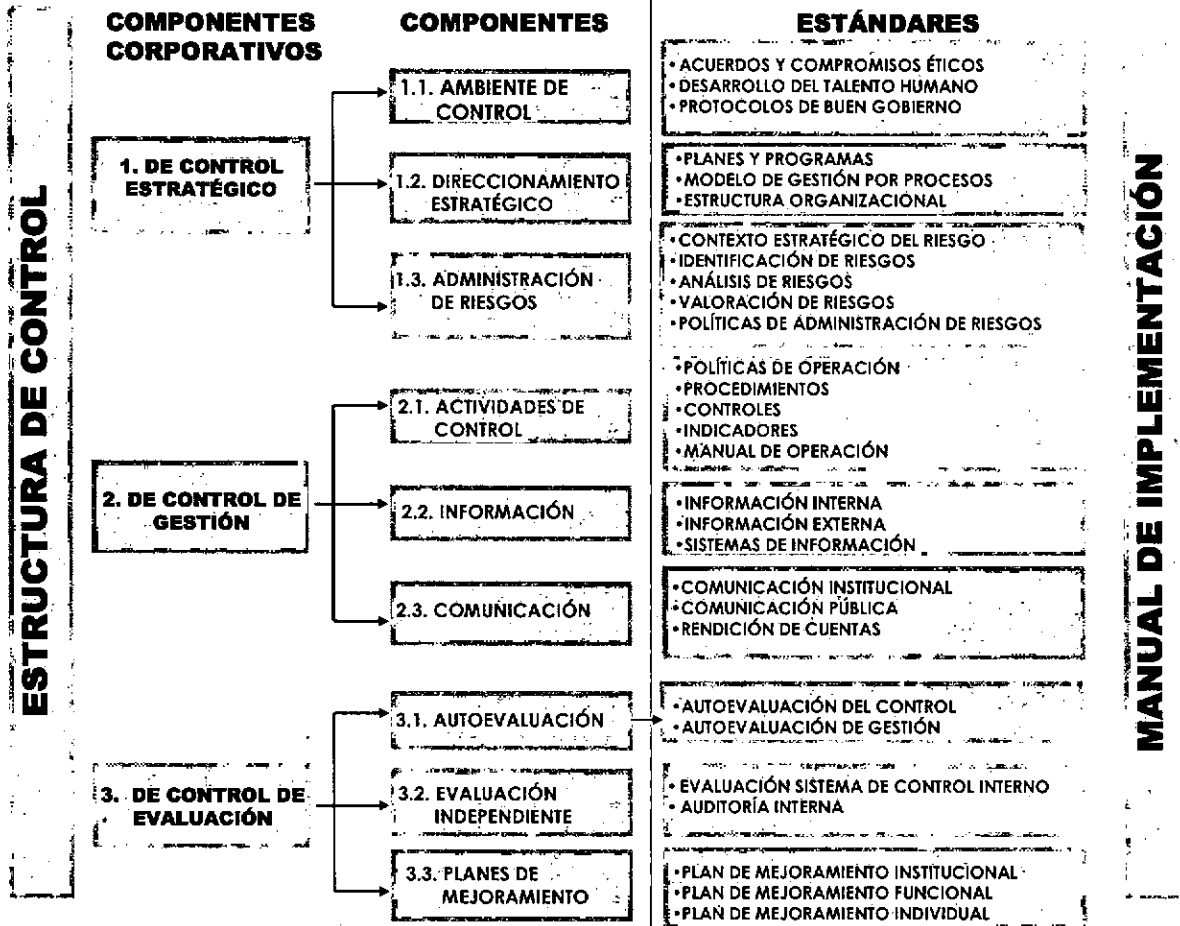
ESTRUCTURA DE CONTROL

COMPONENTES CORPORATIVOS

COMPONENTES

ESTÁNDARES

1. DE CONTROL ESTRATÉGICO

1.1. AMBIENTE DE CONTROL

• ACUERDOS Y COMPROMISOS ÉTICOS
• DESARROLLO DEL TALENTO HUMANO
• PROTOCOLOS DE BUEN GOBIERNO

1.2. DIRECCIONAMIENTO ESTRATÉGICO

• PLANES Y PROGRAMAS
• MODELO DE GESTIÓN POR PROCESOS
• ESTRUCTURA ORGANIZACIONAL

1.3. ADMINISTRACIÓN DE RIESGOS

• CONTEXTO ESTRATÉGICO DEL RIESGO
• IDENTIFICACIÓN DE RIESGOS
• ANÁLISIS DE RIESGOS
• VALORACIÓN DE RIESGOS
• POLÍTICAS DE ADMINISTRACIÓN DE RIESGOS

2. DE CONTROL DE GESTIÓN

2.1. ACTIVIDADES DE CONTROL

• POLÍTICAS DE OPERACIÓN
• PROCEDIMIENTOS
• CONTROLES
• INDICADORES
• MANUAL DE OPERACIÓN

2.2. INFORMACIÓN

• INFORMACIÓN INTERNA
• INFORMACIÓN EXTERNA
• SISTEMAS DE INFORMACIÓN

2.3. COMUNICACIÓN

• COMUNICACIÓN INSTITUCIONAL
• COMUNICACIÓN PÚBLICA
• RENDICIÓN DE CUENTAS

3. DE CONTROL DE EVALUACIÓN

3.1. AUTOEVALUACIÓN

• AUTOEVALUACIÓN DEL CONTROL
• AUTOEVALUACIÓN DE GESTIÓN

3.2. EVALUACIÓN INDEPENDIENTE

• EVALUACIÓN SISTEMA DE CONTROL INTERNO
• AUDITORÍA INTERNA

3.3. PLANES DE MEJORAMIENTO

• PLAN DE MEJORAMIENTO INSTITUCIONAL
• PLAN DE MEJORAMIENTO FUNCIONAL
• PLAN DE MEJORAMIENTO INDIVIDUAL

MANUAL DE IMPLEMENTACIÓN